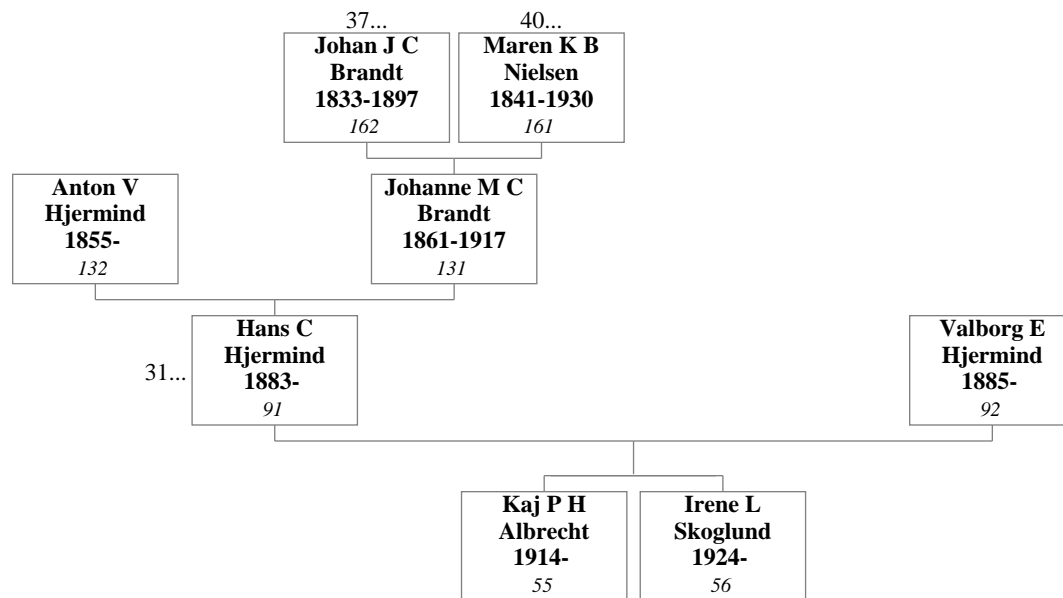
37...
Johan J C Brandt 1833-1897
162

40...
Maren K B Nielsen 1841-1930
161

Anton V Hjermind 1855-
132

Johanne M C Brandt 1861-1917
131

31...
Hans C Hjermind 1883-
91

Valborg E Hjermind 1885-
92

Kaj P H Albrecht 1914-
55

Irene L Skoglund 1924-
56